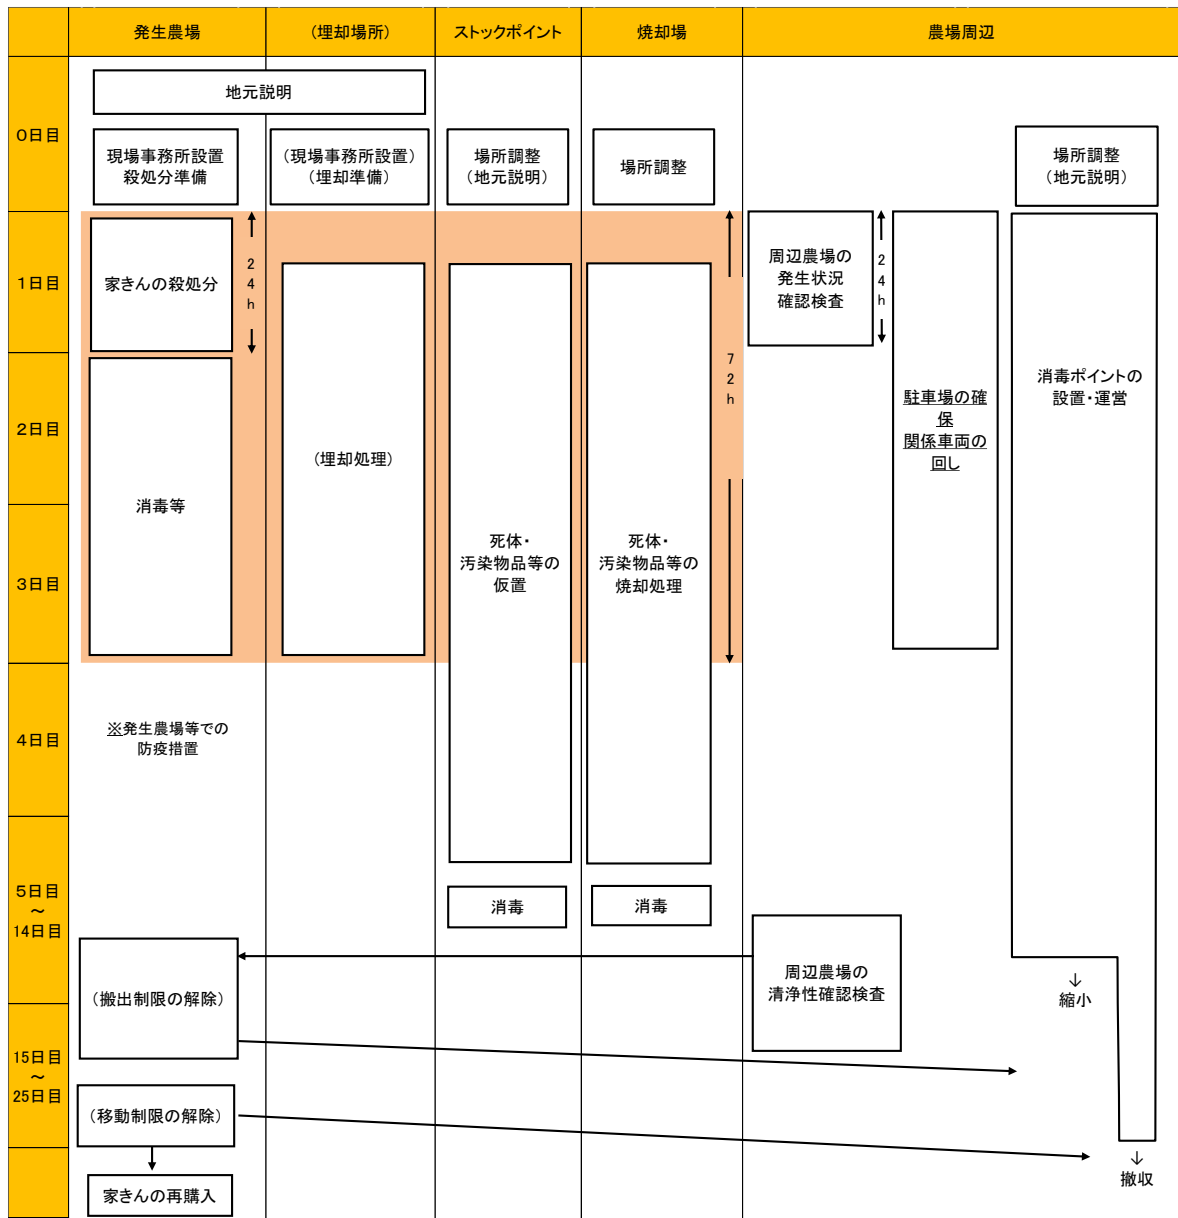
| | 発生農場 | （埋却場所） | ストックポイント | 焼却場 | 農場周辺 |
|---|---|---|---|---|---|
| 0日目 | 地元説明<br>現場事務所設置<br>殺処分準備 | （現場事務所設置）<br>（埋却準備） | 場所調整<br>（地元説明） | 場所調整 | 場所調整<br>（地元説明） |
| 1日目 | 家きんの殺処分 24h | | | 72h | 周辺農場の発生状況確認検査 24h |
| 2日目 | 消毒等 | （埋却処理） | | | 駐車場の確保<br>関係車両の回し<br>消毒ポイントの設置・運営 |
| 3日目 | | | 死体・<br>汚染物品等の<br>仮置 | 死体・<br>汚染物品等の<br>焼却処理 | |
| 4日目 | ※発生農場等での<br>防疫措置 | | | | |
| 5日目<br>～<br>14日目 | | | 消毒 | 消毒 | 周辺農場の<br>清浄性確認検査 |
| 15日目<br>～<br>25日目 | （搬出制限の解除）<br>（移動制限の解除） | | | | ↓<br>縮小 |
| | 家きんの再購入 | | | | ↓<br>撤収 |